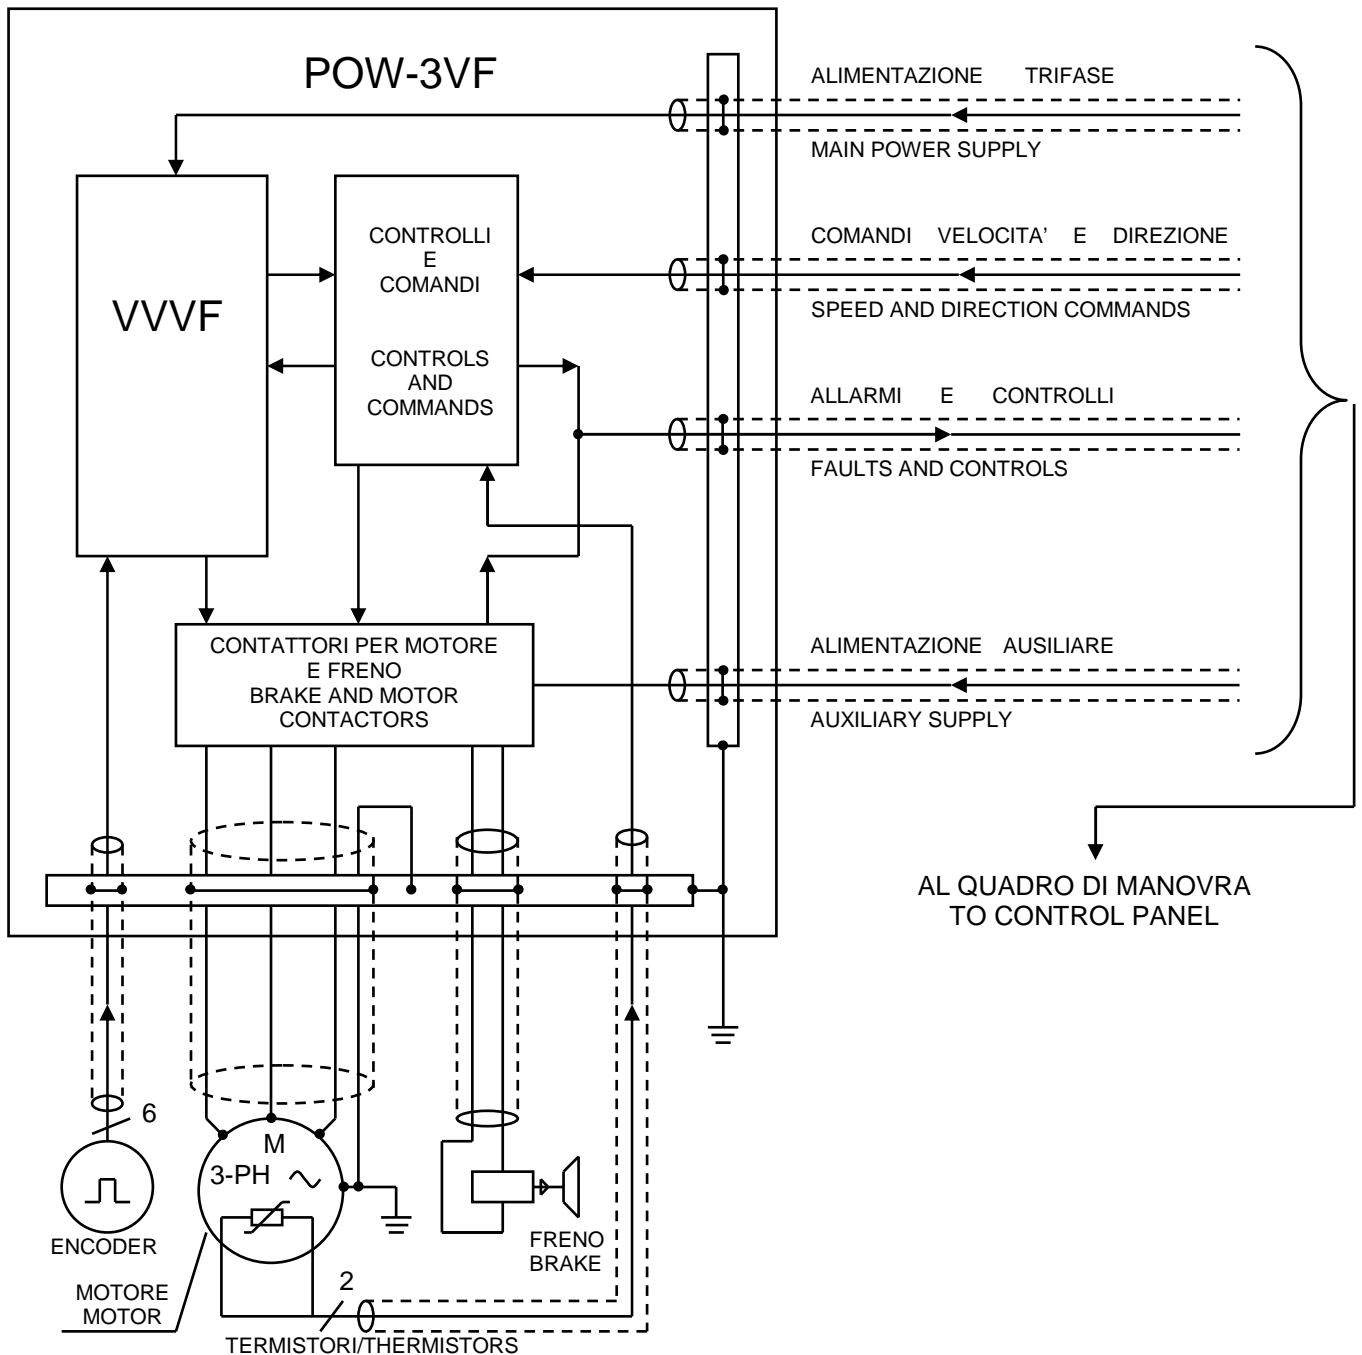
POW-3VF

ALIMENTAZIONE TRIFASE
MAIN POWER SUPPLY

VVVF

CONTROLLI
E
COMANDI

CONTROLS
AND
COMMANDS

COMANDI VELOCITA' E DIREZIONE
SPEED AND DIRECTION COMMANDS

ALLARMI E CONTROLLI
FAULTS AND CONTROLS

CONTATTORI PER MOTORE
E FRENO
BRAKE AND MOTOR
CONTACTORS

ALIMENTAZIONE AUSILIARE
AUXILIARY SUPPLY

AL QUADRO DI MANOVRA
TO CONTROL PANEL

6
ENCODER

M
3-PH

MOTORE
MOTOR

FRENO
BRAKE

2
TERMISTORI/THERMISTORS